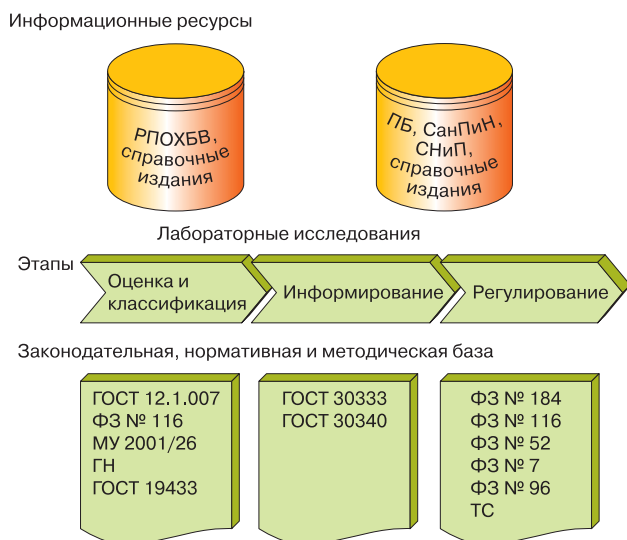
Информационные ресурсы

РПОХБВ, справочные издания

ПБ, СанПиН, СНиП, справочные издания

Лабораторные исследования

Этапы

Оценка и классификация

Информирование

Регулирование

Законодательная, нормативная и методическая база

ГОСТ 12.1.007
ФЗ № 116
МУ 2001/26
ГН
ГОСТ 19433

ГОСТ 30333
ГОСТ 30340

ФЗ № 184
ФЗ № 116
ФЗ № 52
ФЗ № 7
ФЗ № 96
ТС